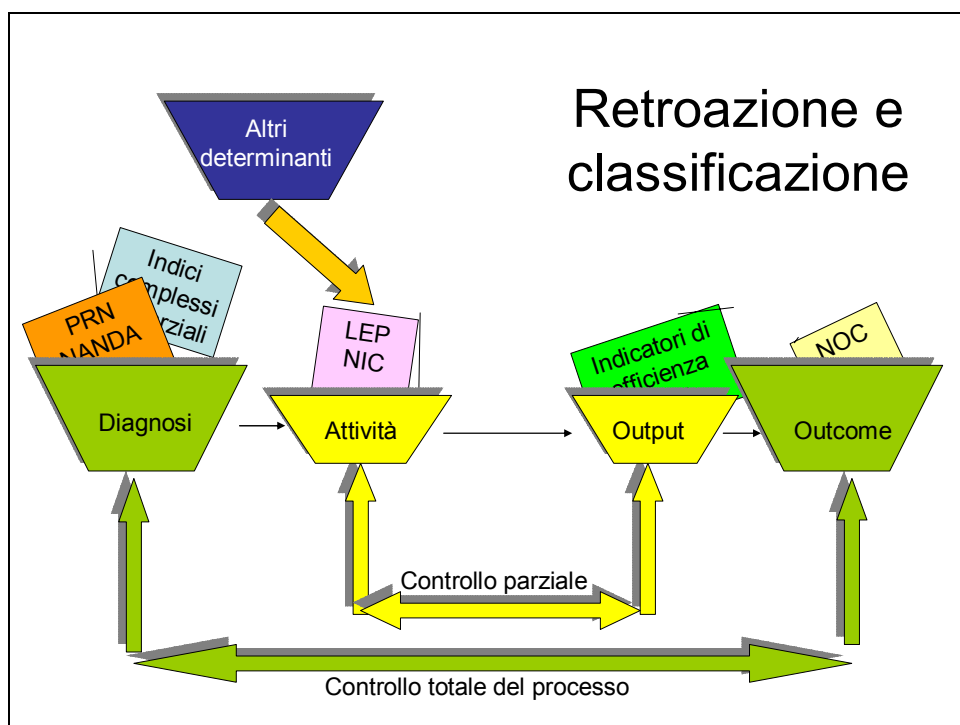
Retroazione e classificazione

Altri determinanti

Indici complessi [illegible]rziali

PRN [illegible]NANDA

LEP NIC

Indicatori di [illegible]fficienza

NOC

Diagnosi

Attività

Output

Outcome

Controllo parziale

Controllo totale del processo